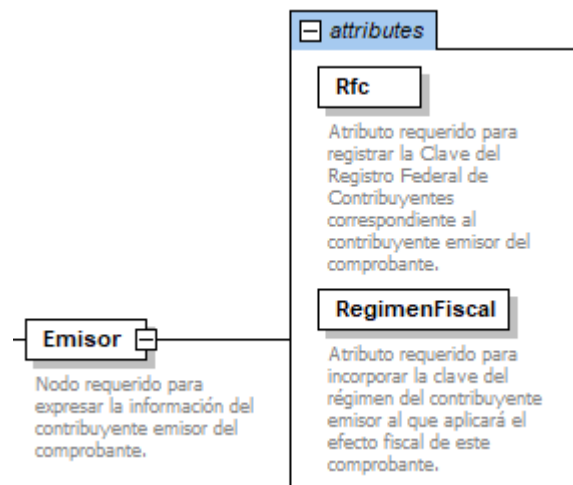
attributes

Rfc

Atributo requerido para registrar la Clave del Registro Federal de Contribuyentes correspondiente al contribuyente emisor del comprobante.

RegimenFiscal

Atributo requerido para incorporar la clave del régimen del contribuyente emisor al que aplicará el efecto fiscal de este comprobante.

Emisor

Nodo requerido para expresar la información del contribuyente emisor del comprobante.